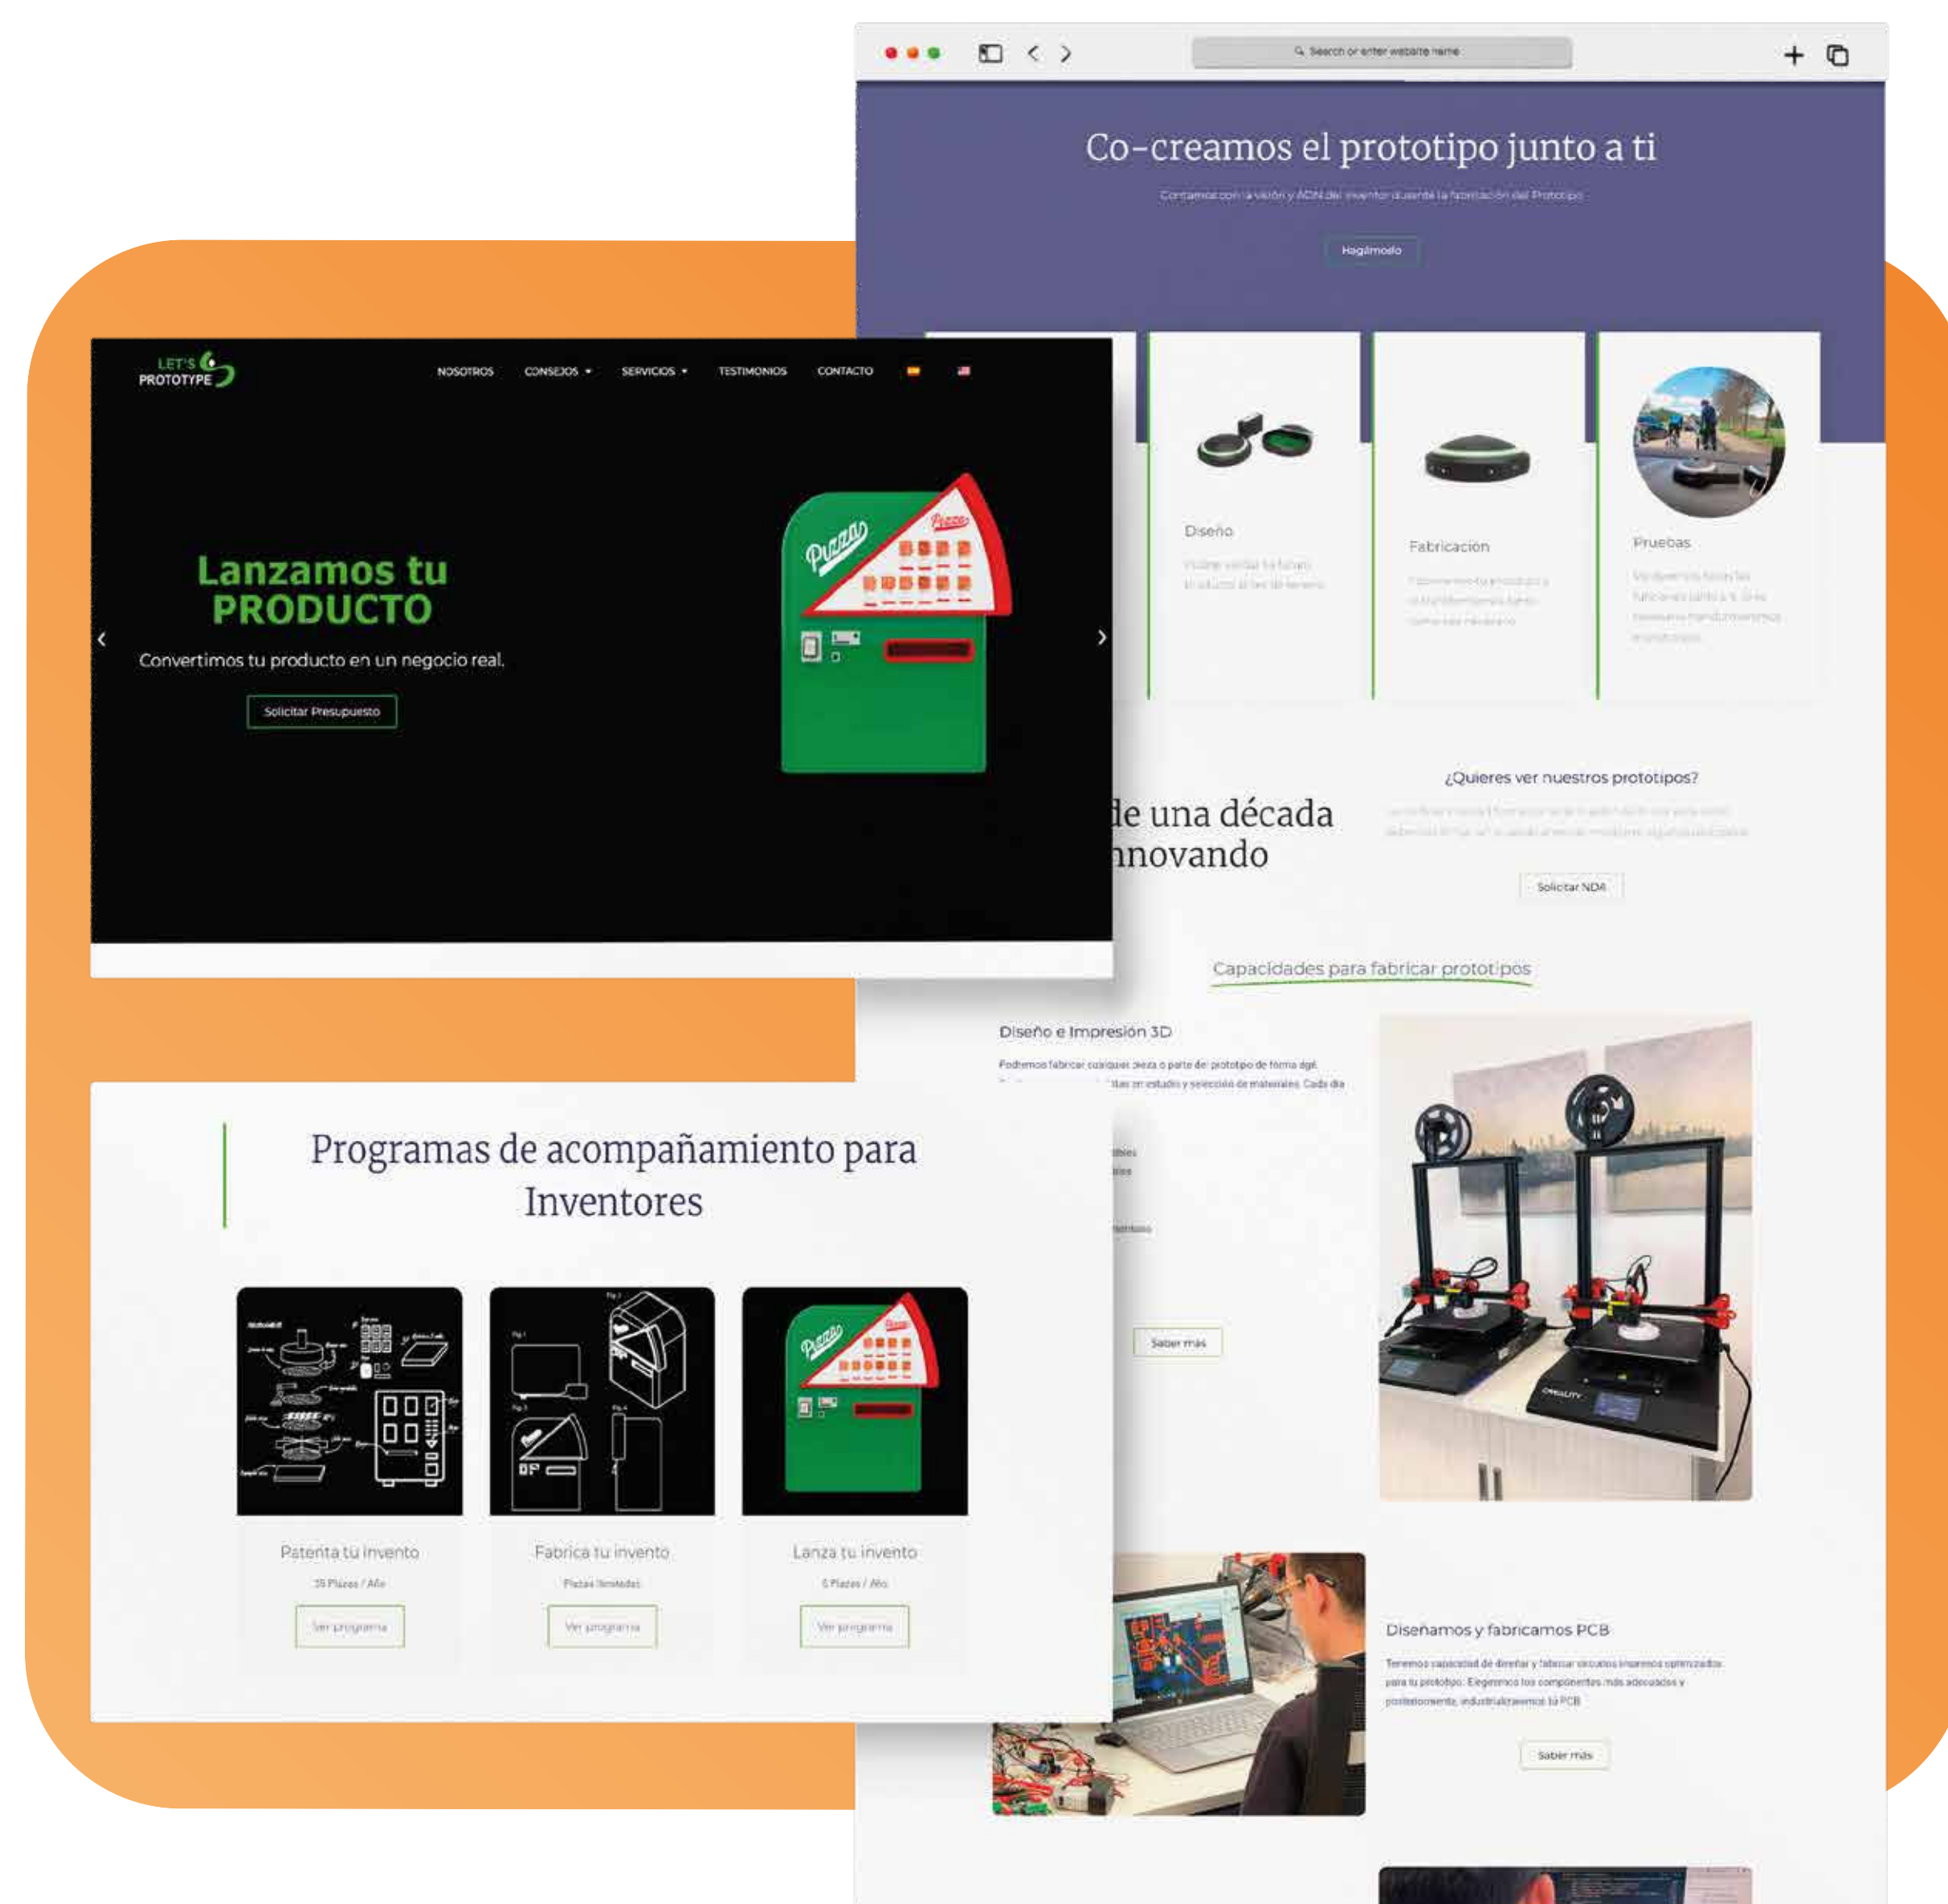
Search or enter website name

Co-creamos el prototipo junto a ti

Contamos con la visión y ADN del inventor durante la fabricación del Prototipo

Hagámoslo

Diseño

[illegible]

Fabricación

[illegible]

Pruebas

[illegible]

de una década
nnovando

¿Quieres ver nuestros prototipos?

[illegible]

Solicitar NDA

Capacidades para fabricar prototipos

Diseño e Impresión 3D

Podemos fabricar cualquier pieza o parte del prototipo de forma ágil. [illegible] en estudio y selección de materiales. Cada día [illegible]

Saber más

Diseñamos y fabricamos PCB

Tenemos capacidad de diseñar y fabricar circuitos impresos optimizados para tu prototipo. Elegimos los componentes más adecuados y posteriormente, industrializamos tu PCB

Saber más

LET'S PROTOTYPE

NOSOTROS CONSEJOS SERVICIOS TESTIMONIOS CONTACTO

Lanzamos tu PRODUCTO

Convertimos tu producto en un negocio real.

Solicitar Presupuesto

Pizza

Programas de acompañamiento para Inventores

Patenta tu invento

35 Plazas / Año

Ver programa

Fabrica tu invento

Plazas limitadas

Ver programa

Lanza tu invento

5 Plazas / Año

Ver programa